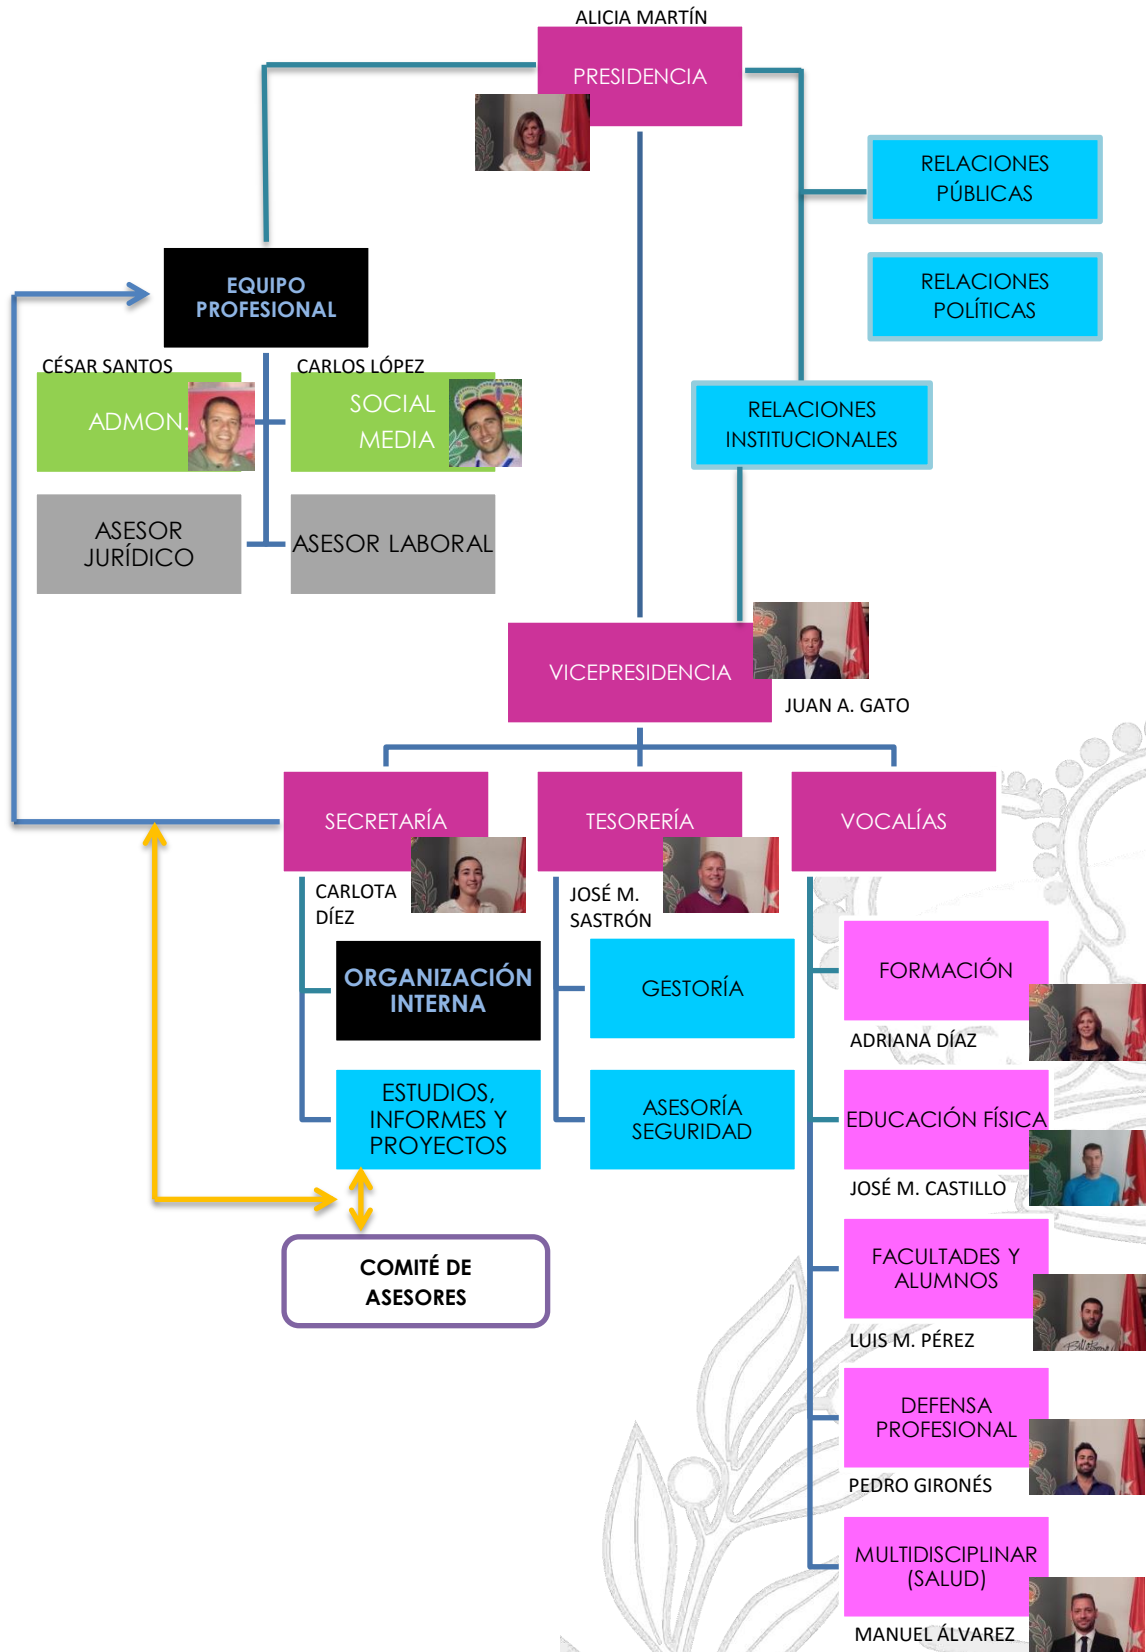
ALICIA MARTÍN
PRESIDENCIA

RELACIONES PÚBLICAS

RELACIONES POLÍTICAS

EQUIPO PROFESIONAL

CÉSAR SANTOS
ADMON.

CARLOS LÓPEZ
SOCIAL MEDIA

ASESOR JURÍDICO

ASESOR LABORAL

RELACIONES INSTITUCIONALES

VICEPRESIDENCIA
JUAN A. GATO

SECRETARÍA
CARLOTA DÍEZ

TESORERÍA
JOSÉ M. SASTRÓN

VOCALÍAS

ORGANIZACIÓN INTERNA

ESTUDIOS, INFORMES Y PROYECTOS

GESTORÍA

ASESORÍA SEGURIDAD

FORMACIÓN
ADRIANA DÍAZ

EDUCACIÓN FÍSICA
JOSÉ M. CASTILLO

FACULTADES Y ALUMNOS
LUIS M. PÉREZ

DEFENSA PROFESIONAL
PEDRO GIRONÉS

MULTIDISCIPLINAR (SALUD)
MANUEL ÁLVAREZ

COMITÉ DE ASESORES